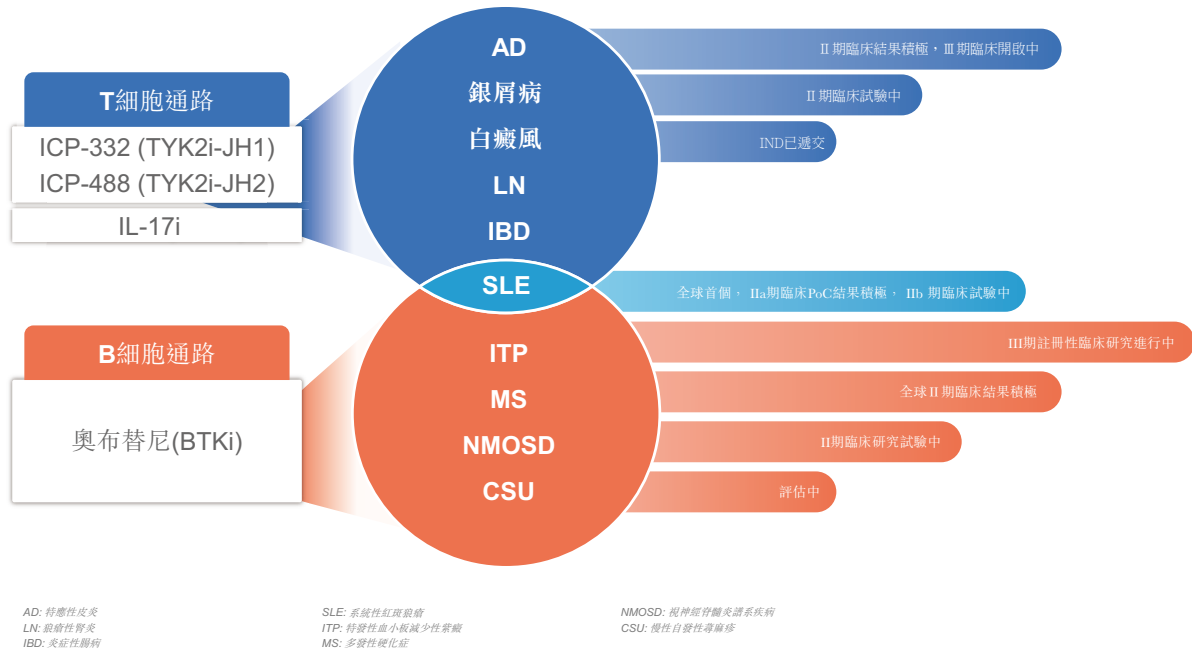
T細胞通路

ICP-332 (TYK2i-JH1)
ICP-488 (TYK2i-JH2)

IL-17i

AD
銀屑病
白癜風
LN
IBD

II 期臨床結果積極，III 期臨床開啟中
II 期臨床試驗中
IND已遞交

SLE

全球首個，IIa期臨床PoC結果積極，IIb 期臨床試驗中

B細胞通路

奧布替尼(BTKi)

ITP
MS
NMOSD
CSU

III期註冊性臨床研究進行中
全球II 期臨床結果積極
II期臨床研究試驗中
評估中

AD: 特應性皮炎
LN: 狼瘡性腎炎
IBD: 炎症性腸病

SLE: 系統性紅斑狼瘡
ITP: 特發性血小板減少性紫癜
MS: 多發性硬化症

NMOSD: 視神經脊髓炎譜系疾病
CSU: 慢性自發性蕁麻疹